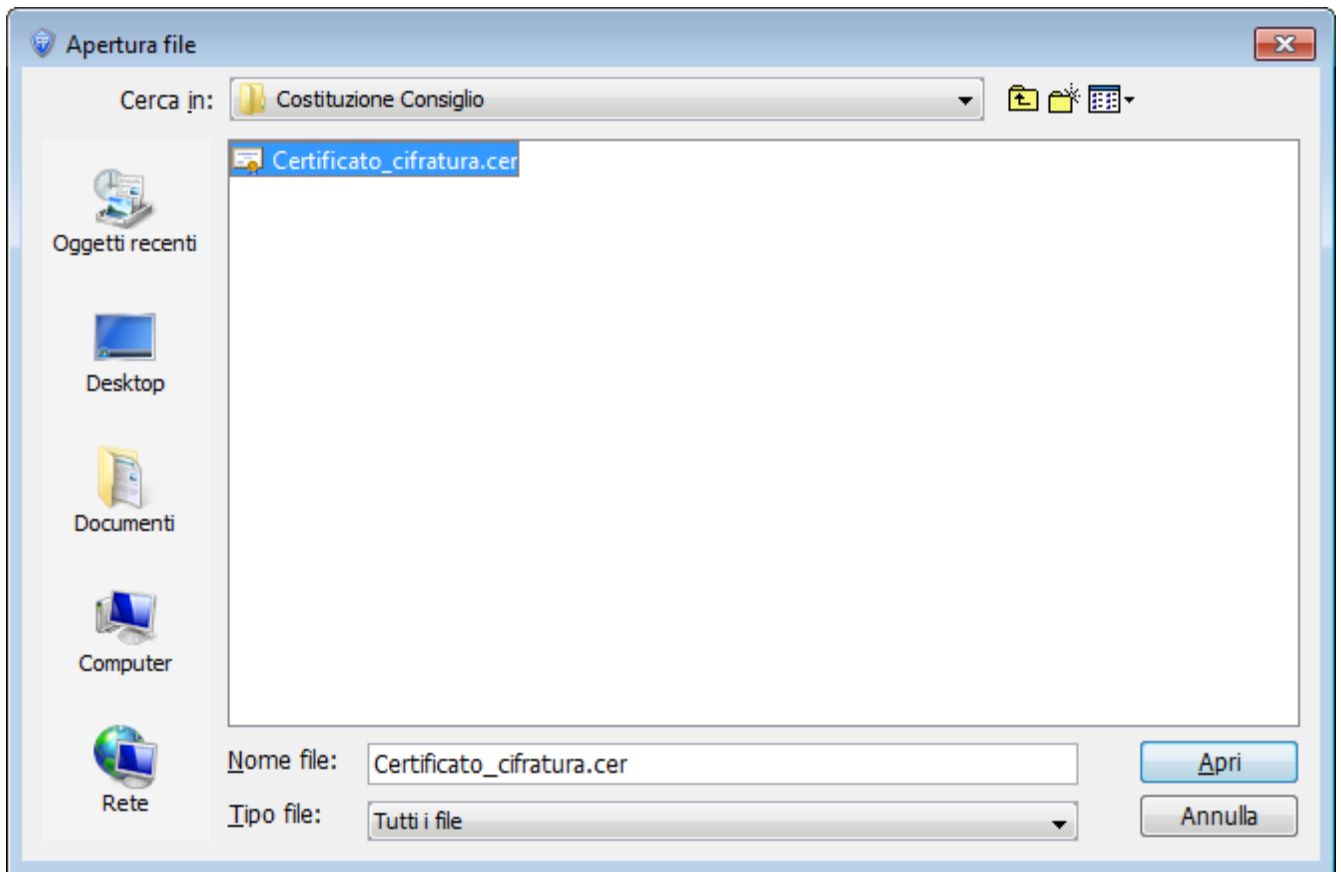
Apertura file

Cerca in: Costituzione Consiglio

Certificato_cifratura.cer

Oggetti recenti

Desktop

Documenti

Computer

Rete

Nome file: Certificato_cifratura.cer

Tipo file: Tutti i file

Apri

Annulla